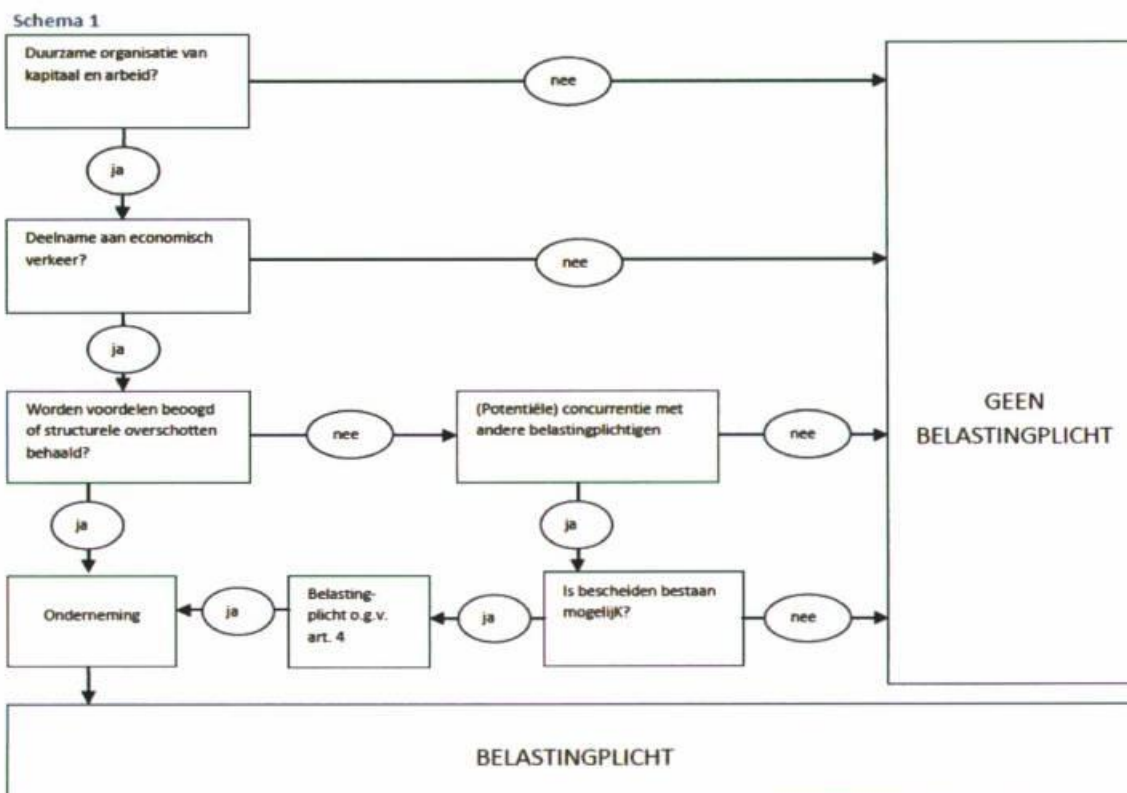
Schema 1

Duurzame organisatie van kapitaal en arbeid?

nee

ja

Deelname aan economisch verkeer?

nee

ja

Worden voordelen beoogd of structurele overschotten behaald?

nee

(Potentiële) concurrentie met andere belastingplichtigen

nee

GEEN BELASTINGPLICHT

ja

ja

Onderneming

ja

Belastingplicht o.g.v. art. 4

ja

Is bescheiden bestaan mogelijK?

nee

BELASTINGPLICHT